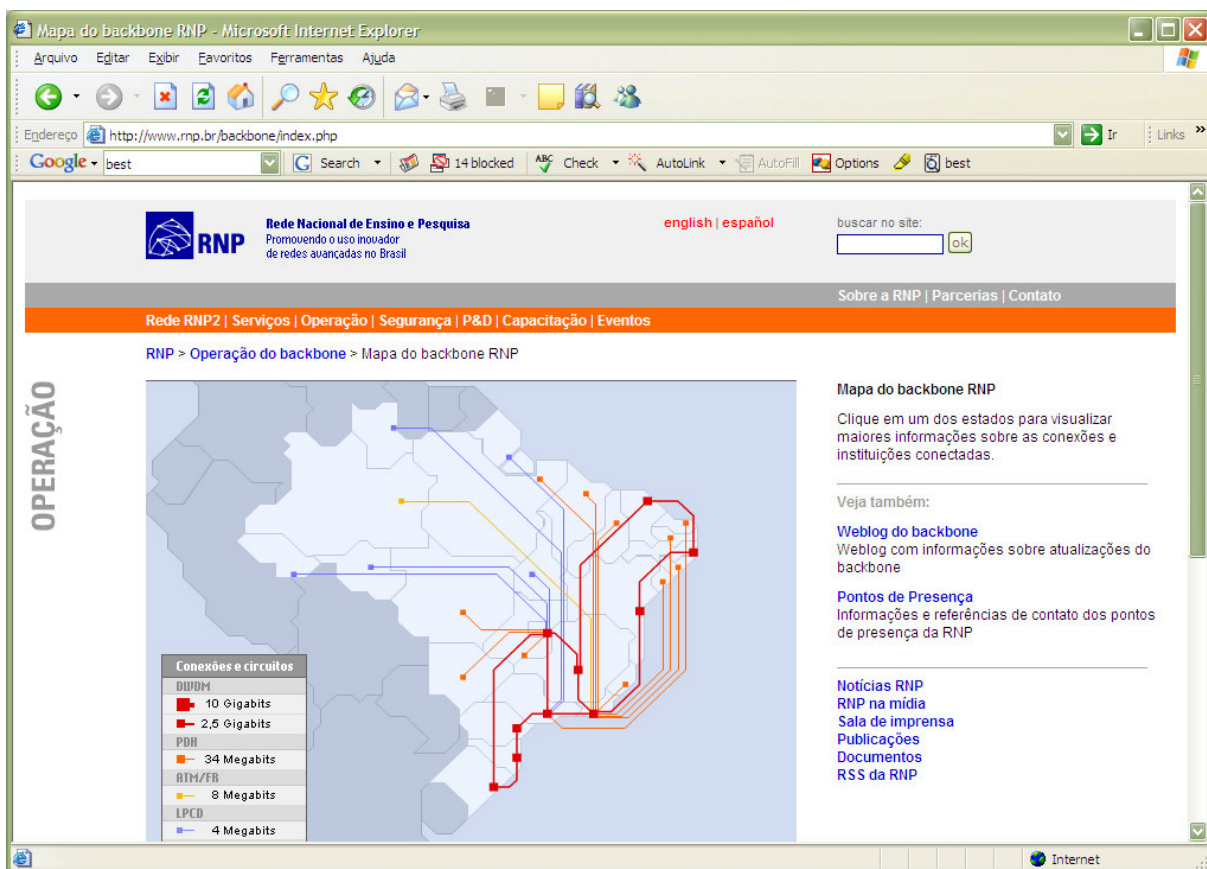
Mapa do backbone RNP - Microsoft Internet Explorer

Arquivo Editar Exibir Favoritos Ferramentas Ajuda

Endereço http://www.rnp.br/backbone/index.php Ir Links »

Google best Search 14 blocked Check AutoLink AutoFill Options best

RNP Rede Nacional de Ensino e Pesquisa
Promovendo o uso inovador de redes avançadas no Brasil

english | español

buscar no site:
ok

Sobre a RNP | Parcerias | Contato

Rede RNP2 | Serviços | Operação | Segurança | P&D | Capacitação | Eventos

RNP > Operação do backbone > Mapa do backbone RNP

OPERAÇÃO

Conexões e circuitos
DWDM
10 Gigabits
2,5 Gigabits
PDH
34 Megabits
ATM/FR
8 Megabits
LPCD
4 Megabits

Mapa do backbone RNP

Clique em um dos estados para visualizar maiores informações sobre as conexões e instituições conectadas.

Veja também:

Weblog do backbone
Weblog com informações sobre atualizações do backbone

Pontos de Presença
Informações e referências de contato dos pontos de presença da RNP

Notícias RNP
RNP na mídia
Sala de imprensa
Publicações
Documentos
RSS da RNP

Internet